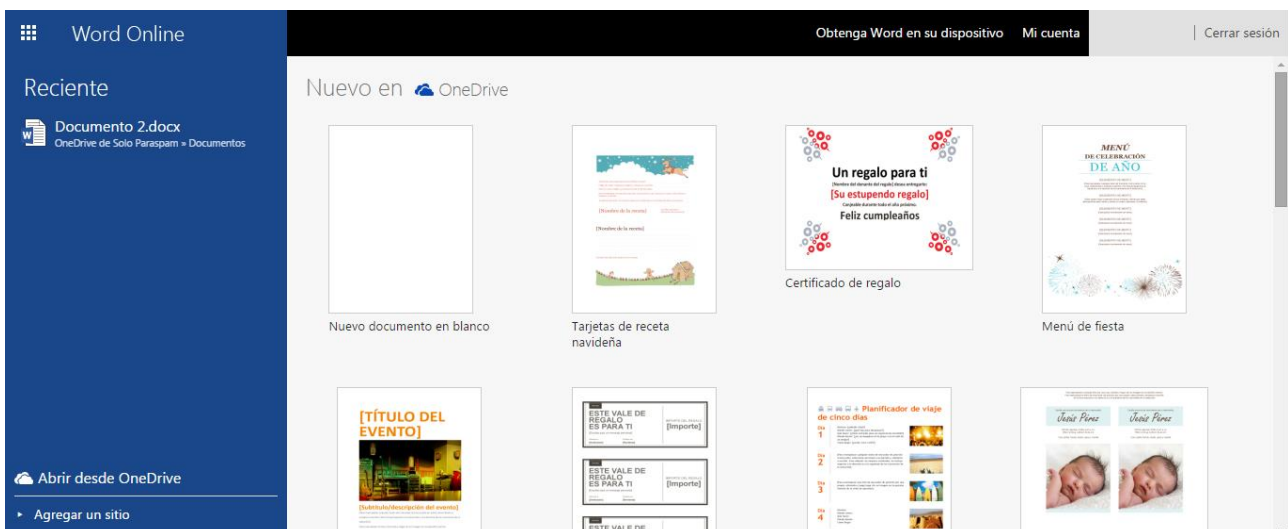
Word Online

Obtenga Word en su dispositivo Mi cuenta | Cerrar sesión

Reciente

Documento 2.docx
OneDrive de Solo Paraspam » Documentos

Abrir desde OneDrive

Agregar un sitio

Nuevo en OneDrive

Nuevo documento en blanco

[Nombre de la receta]
[Nombre de la receta]

Tarjetas de receta navideña

Un regalo para ti
[Su estupendo regalo]
Feliz cumpleaños

Certificado de regalo

MENÚ
DE CELEBRACIÓN
DE AÑO

Menú de fiesta

[TÍTULO DEL EVENTO]
[subtítulo/descripción del evento]

ESTE VALE DE REGALO ES PARA TI [Importe]
ESTE VALE DE REGALO ES PARA TI [Importe]
ESTE VALE DE

Planificador de viaje de cinco días
Día 1
Día 2
Día 3
Día 4

Jesús Pérez
Jesús Pérez